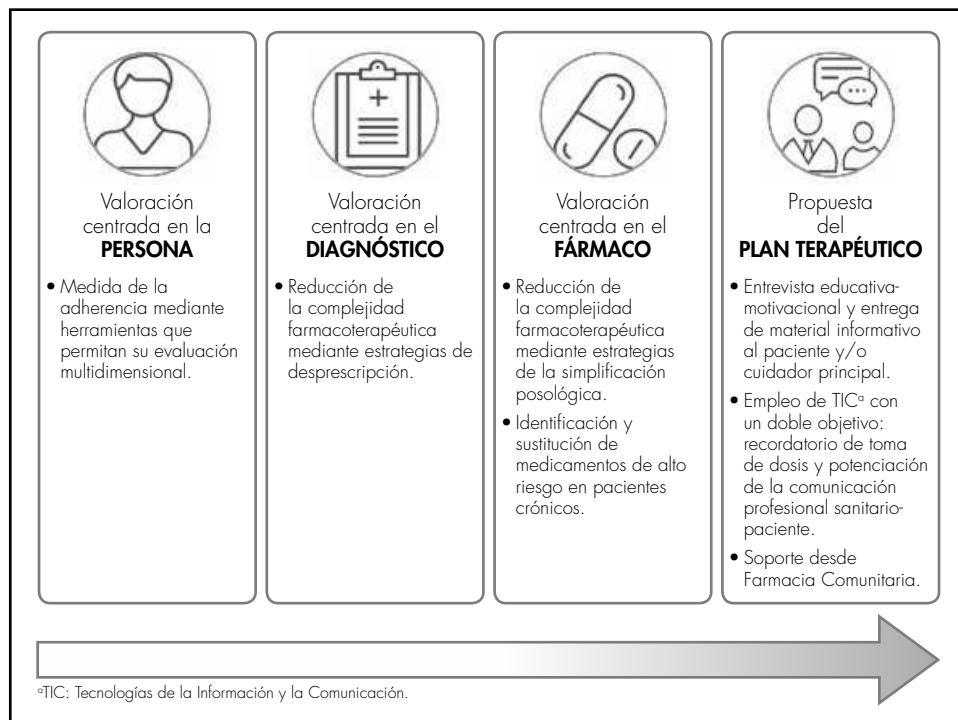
Valoración centrada en la
**PERSONA**

• Medida de la adherencia mediante herramientas que permitan su evaluación multidimensional.

Valoración centrada en el
**DIAGNÓSTICO**

• Reducción de la complejidad farmacoterapéutica mediante estrategias de desprescripción.

Valoración centrada en el
**FÁRMACO**

• Reducción de la complejidad farmacoterapéutica mediante estrategias de la simplificación posológica.

• Identificación y sustitución de medicamentos de alto riesgo en pacientes crónicos.

Propuesta del
**PLAN TERAPÉUTICO**

• Entrevista educativa-motivacional y entrega de material informativo al paciente y/o cuidador principal.

• Empleo de TIC$^a$ con un doble objetivo: recordatorio de toma de dosis y potenciación de la comunicación profesional sanitario-paciente.

• Soporte desde Farmacia Comunitaria.

$^a$TIC: Tecnologías de la Información y la Comunicación.